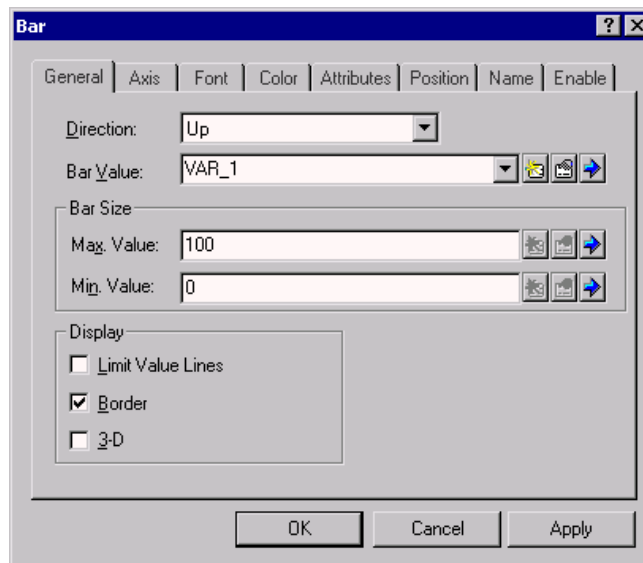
Bar

?

×

General | Axis | Font | Color | Attributes | Position | Name | Enable

Direction: Up

Bar Value: VAR_1

Bar Size

Max. Value: 100

Min. Value: 0

Display

Limit Value Lines

Border

3-D

OK

Cancel

Apply